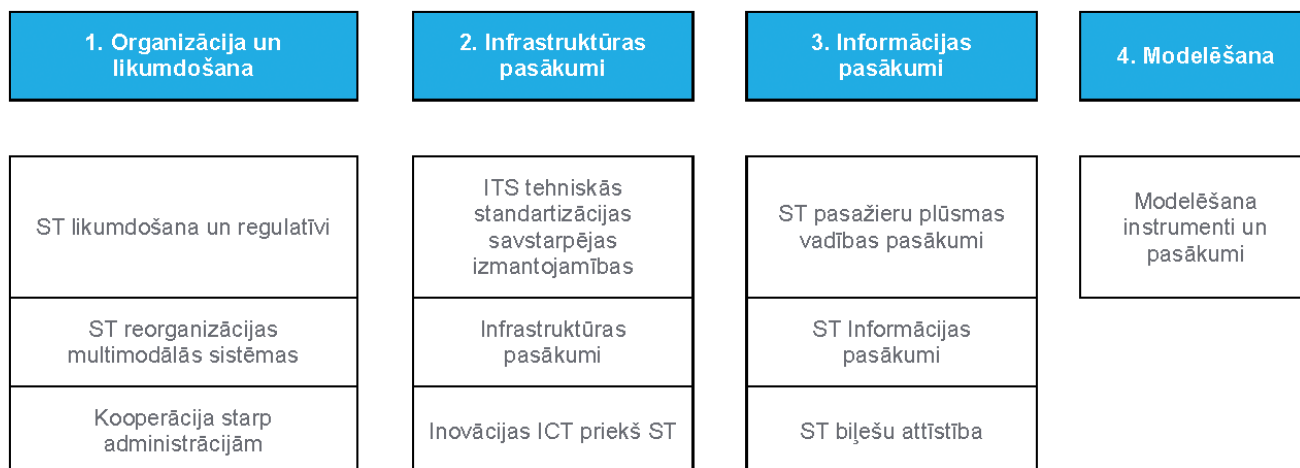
1. Organizācija un likumdošana

ST likumdošana un regulatīvi

ST reorganizācijas multimodālās sistēmas

Kooperācija starp administrācijām

2. Infrastruktūras pasākumi

ITS tehniskās standartizācijas savstarpējas izmantojamības

Infrastruktūras pasākumi

Inovācijas ICT priekš ST

3. Informācijas pasākumi

ST pasažieru plūsmas vadības pasākumi

ST Informācijas pasākumi

ST biļešu attīstība

4. Modelēšana

Modelēšana instrumenti un pasākumi